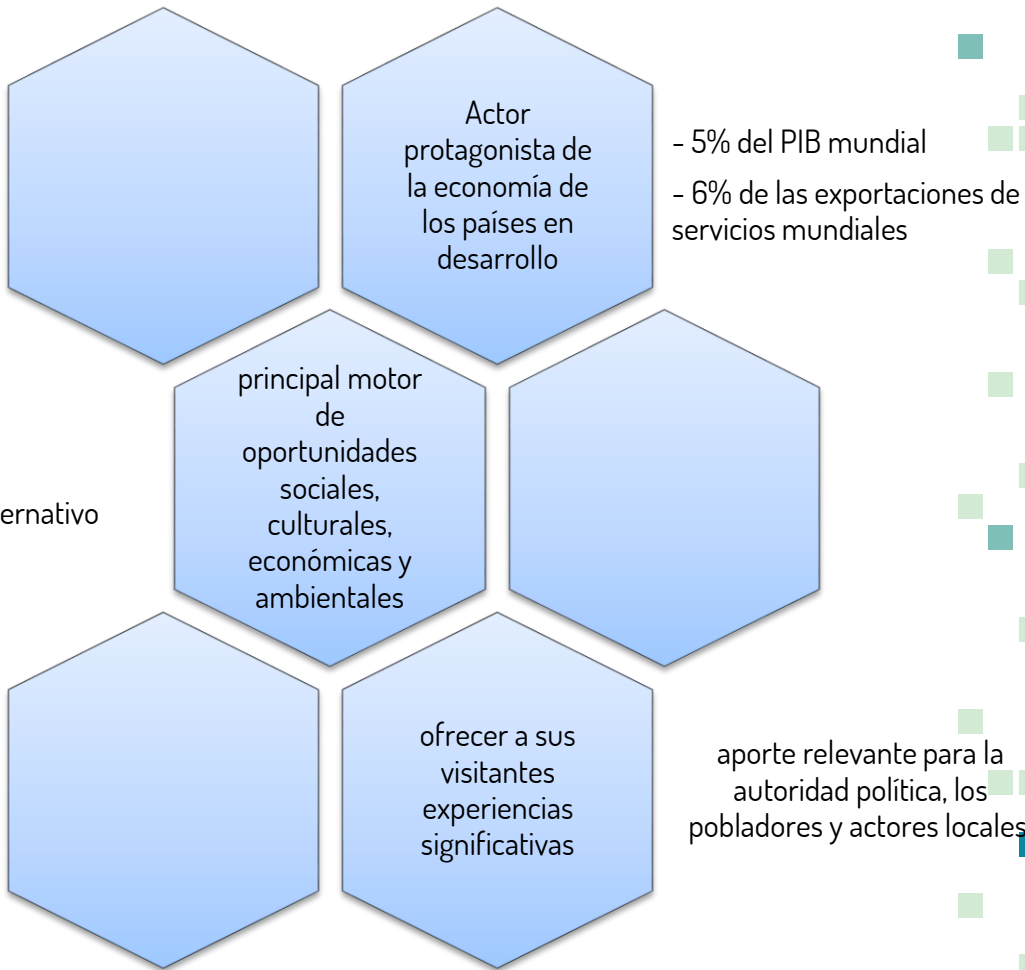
Actor protagonista de la economía de los países en desarrollo

- 5% del PIB mundial

- 6% de las exportaciones de servicios mundiales

principal motor de oportunidades sociales, culturales, económicas y ambientales

ernativo

ofrecer a sus visitantes experiencias significativas

aporte relevante para la autoridad política, los pobladores y actores locales